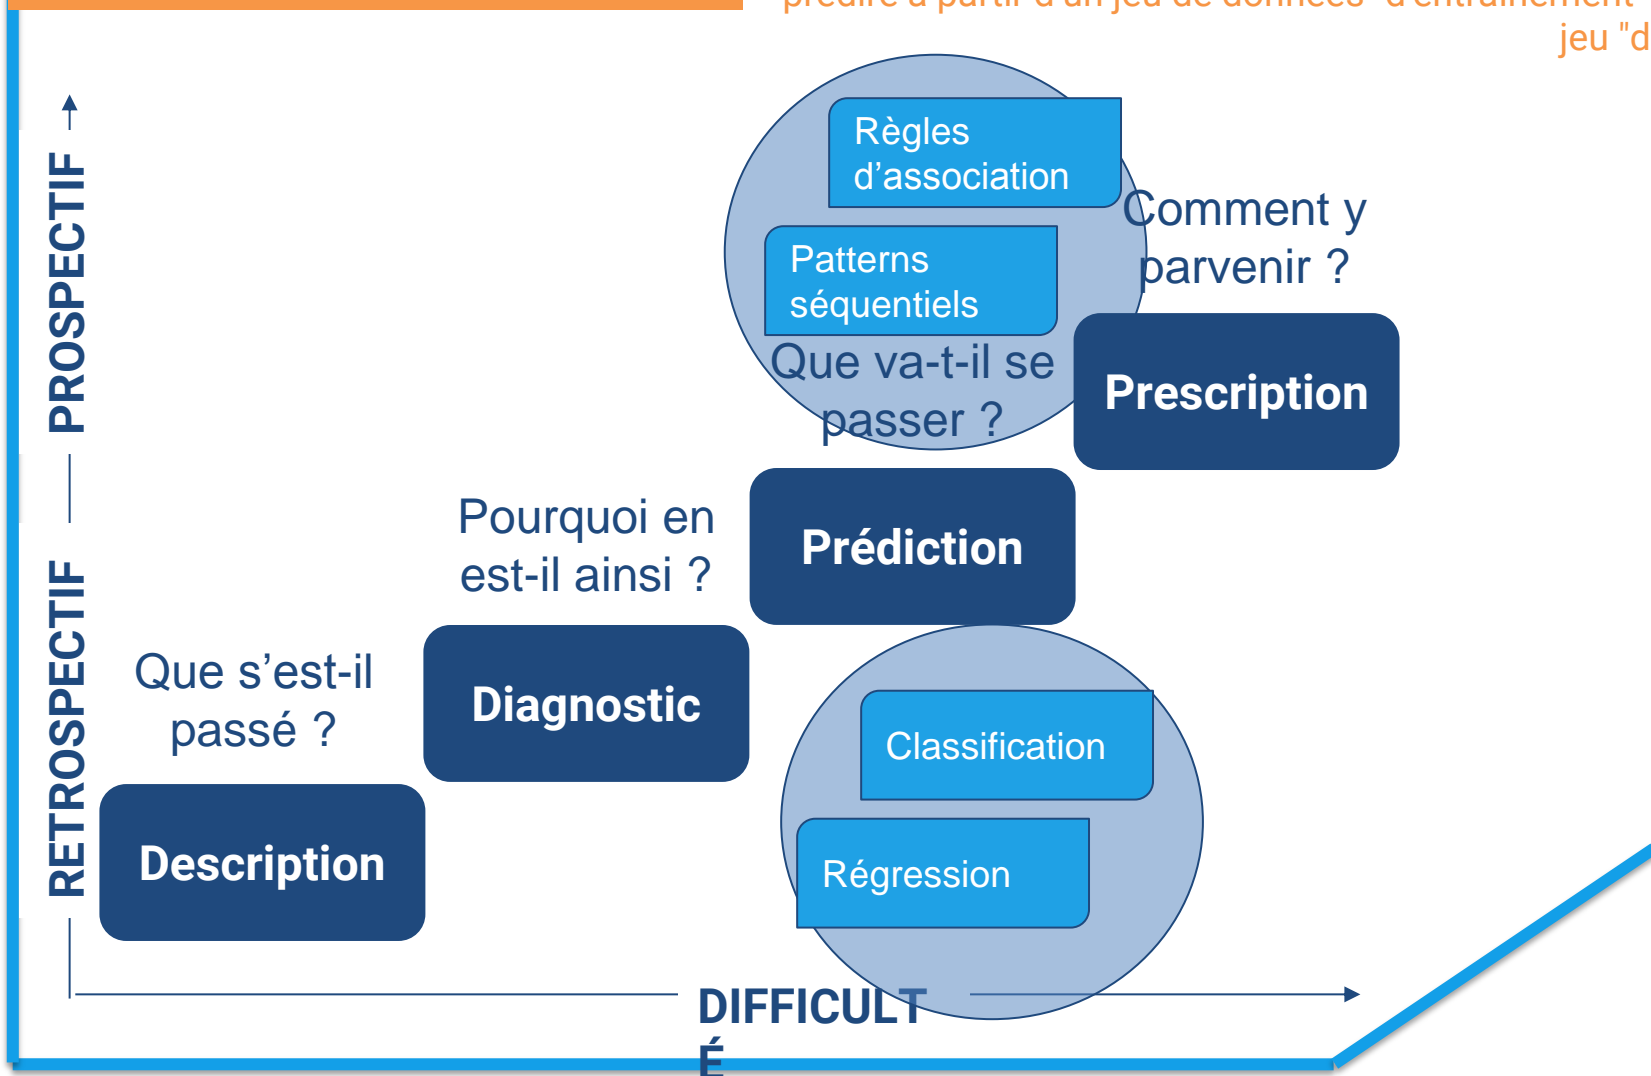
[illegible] jeu "d

PROSPECTIF

RETROSPECTIF

Règles d'association

Patterns séquentiels

Comment y parvenir ?

Que va-t-il se passer ?

Prescription

Pourquoi en est-il ainsi ?

Prédiction

Que s'est-il passé ?

Diagnostic

Classification

Régression

Description

DIFFICULTÉ